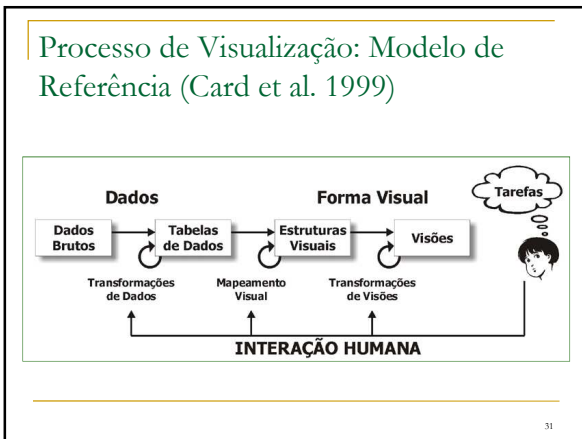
Processo de Visualização: Modelo de Referência (Card et al. 1999)

Dados

Forma Visual

Tarefas

Dados Brutos

Tabelas de Dados

Estruturas Visuais

Visões

Transformações de Dados

Mapeamento Visual

Transformações de Visões

INTERAÇÃO HUMANA

31